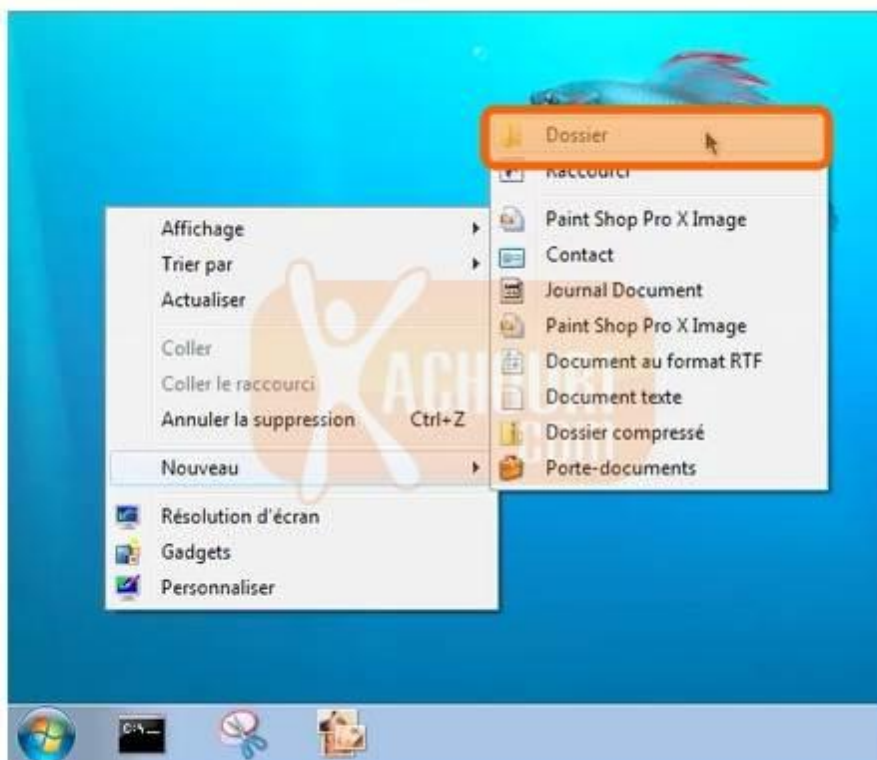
Dossier
Raccourci
Paint Shop Pro X Image
Contact
Journal Document
Paint Shop Pro X Image
Document au format RTF
Document texte
Dossier compressé
Porte-documents

Affichage
Trier par
Actualiser
Coller
Coller le raccourci
Annuler la suppression Ctrl+Z
Nouveau
Résolution d'écran
Gadgets
Personnaliser

ACHOURI
.COM

C:\_